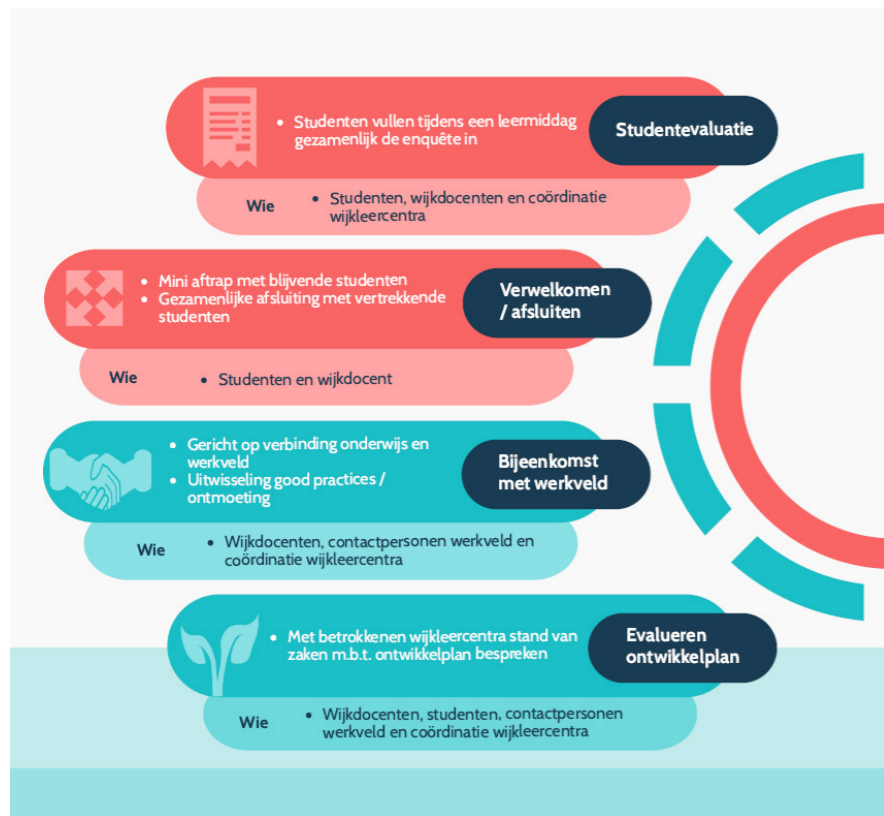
- Studenten vullen tijdens een leermiddag gezamenlijk de enquête in

Studentevaluatie

Wie
- Studenten, wijkdocenten en coördinatie wijkleercentra

- Mini aftrap met blijvende studenten
- Gezamenlijke afsluiting met vertrekkende studenten

Verwelkomen / afsluiten

Wie
- Studenten en wijkdocent

- Gericht op verbinding onderwijs en werkveld
- Uitwisseling good practices / ontmoeting

Bijeenkomst met werkveld

Wie
- Wijkdocenten, contactpersonen werkveld en coördinatie wijkleercentra

- Met betrokkenen wijkleercentra stand van zaken m.b.t. ontwikkelplan bespreken

Evalueren ontwikkelplan

Wie
- Wijkdocenten, studenten, contactpersonen werkveld en coördinatie wijkleercentra